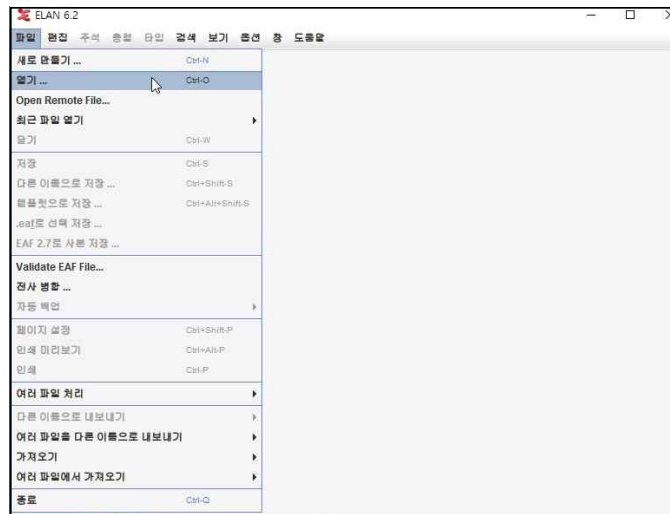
ELAN 6.2

파일 편집 주석 층렬 타입 검색 보기 옵션 창 도움말

새로 만들기 ... Ctrl-N
열기 ... Ctrl-O
Open Remote File...
최근 파일 열기
닫기 Ctrl-W
저장 Ctrl-S
다른 이름으로 저장 ... Ctrl+Shift-S
템플릿으로 저장 ... Ctrl+Alt+Shift-S
.eaf로 선택 저장 ...
EAF 2.7로 사본 저장 ...
Validate EAF File...
전사 병합 ...
자동 백업
페이지 설정 Ctrl+Shift-P
인쇄 미리보기 Ctrl+Alt-P
인쇄 Ctrl-P
여러 파일 처리
다른 이름으로 내보내기
여러 파일을 다른 이름으로 내보내기
가져오기
여러 파일에서 가져오기
종료 Ctrl-Q